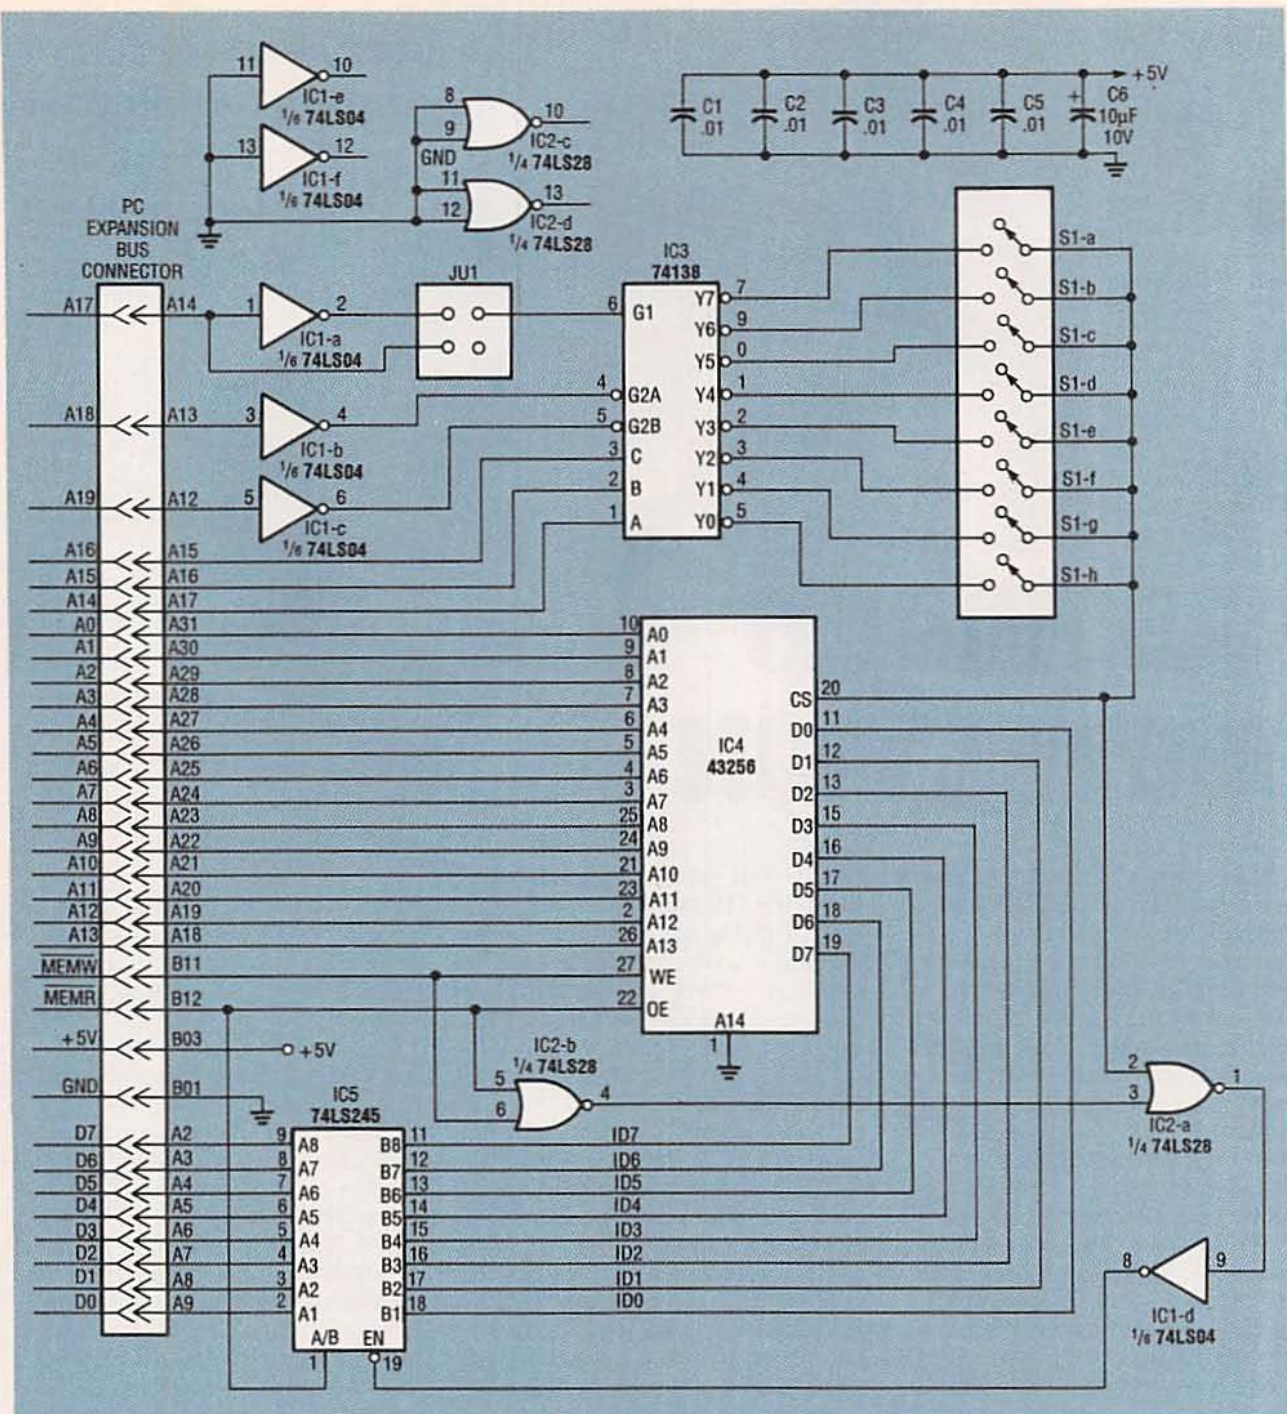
11 10
IC1-e
1/6 74LS04
13 12
IC1-f
1/6 74LS04

8 10
9
IC2-c
GND 1/4 74LS28
11 13
12
IC2-d
1/4 74LS28

+5V
C1 .01
C2 .01
C3 .01
C4 .01
C5 .01
C6 10µF 10V

PC EXPANSION BUS CONNECTOR

JU1

IC3 74138

S1-a
S1-b
S1-c
S1-d
S1-e
S1-f
S1-g
S1-h

A17 A14 1 2 IC1-a 1/6 74LS04
A18 A13 3 4 IC1-b 1/6 74LS04
A19 A12 5 6 IC1-c 1/6 74LS04

6 G1 Y7 7
Y6 9
Y5 0
4 G2A Y4 1
5 G2B Y3 2
3 C Y2 3
2 B Y1 4
1 A Y0 5

A16 A15
A15 A16
A14 A17
A0 A31
A1 A30
A2 A29
A3 A28
A4 A27
A5 A26
A6 A25
A7 A24
A8 A23
A9 A22
A10 A21
A11 A20
A12 A19
A13 A18
$\overline{MEMW}$ B11
$\overline{MEMR}$ B12
+5V B03
GND B01
D7 A2
D6 A3
D5 A4
D4 A5
D3 A6
D2 A7
D1 A8
D0 A9

IC4 43256
10 A0
9 A1
8 A2
7 A3
6 A4
5 A5
4 A6
3 A7
25 A8
24 A9
21 A10
23 A11
2 A12
26 A13
27 WE
22 OE
CS 20
D0 11
D1 12
D2 13
D3 15
D4 16
D5 17
D6 18
D7 19
A14
1

+5V

IC2-b 1/4 74LS28
5 4
6

2 1
3
IC2-a 1/4 74LS28

IC5 74LS245
9 A8 B8 11 ID7
8 A7 B7 12 ID6
7 A6 B6 13 ID5
6 A5 B5 14 ID4
5 A4 B4 15 ID3
4 A3 B3 16 ID2
3 A2 B2 17 ID1
2 A1 B1 18 ID0
A/B EN
1 19

8 9
IC1-d
1/6 74LS04